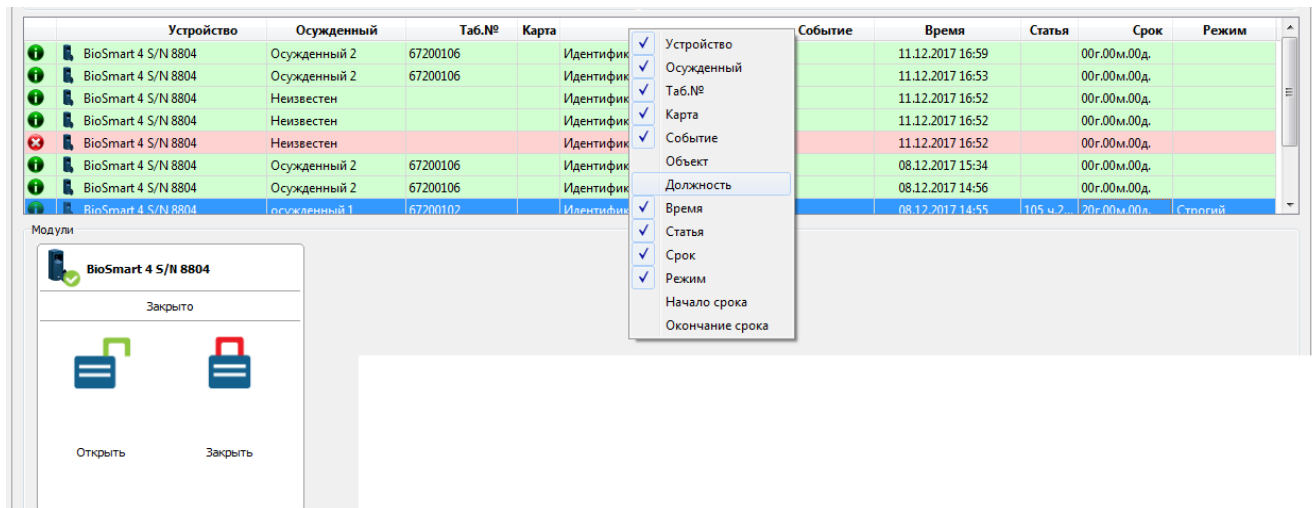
| | Устройство | Осужденный | Таб.№ | Карта | Событие | Время | Статья | Срок | Режим |
|---|---|---|---|---|---|---|---|---|---|
| | BioSmart 4 S/N 8804 | Осужденный 2 | 67200106 | | Идентифик | 11.12.2017 16:59 | | 00г.00м.00д. | |
| | BioSmart 4 S/N 8804 | Осужденный 2 | 67200106 | | Идентифик | 11.12.2017 16:53 | | 00г.00м.00д. | |
| | BioSmart 4 S/N 8804 | Неизвестен | | | Идентифик | 11.12.2017 16:52 | | 00г.00м.00д. | |
| | BioSmart 4 S/N 8804 | Неизвестен | | | Идентифик | 11.12.2017 16:52 | | 00г.00м.00д. | |
| | BioSmart 4 S/N 8804 | Неизвестен | | | Идентифик | 11.12.2017 16:52 | | 00г.00м.00д. | |
| | BioSmart 4 S/N 8804 | Осужденный 2 | 67200106 | | Идентифик | 08.12.2017 15:34 | | 00г.00м.00д. | |
| | BioSmart 4 S/N 8804 | Осужденный 2 | 67200106 | | Идентифик | 08.12.2017 14:56 | | 00г.00м.00д. | |
| | BioSmart 4 S/N 8804 | осужденный 1 | 67200102 | | Идентифик | 08.12.2017 14:55 | 105 ч.2... | 20г.00м.00д. | Строгий |

Устройство
Осужденный
Таб.№
Карта
Событие
Объект
Должность
Время
Статья
Срок
Режим
Начало срока
Окончание срока

Модули

BioSmart 4 S/N 8804
Закрыто

Открыть
Закрыть